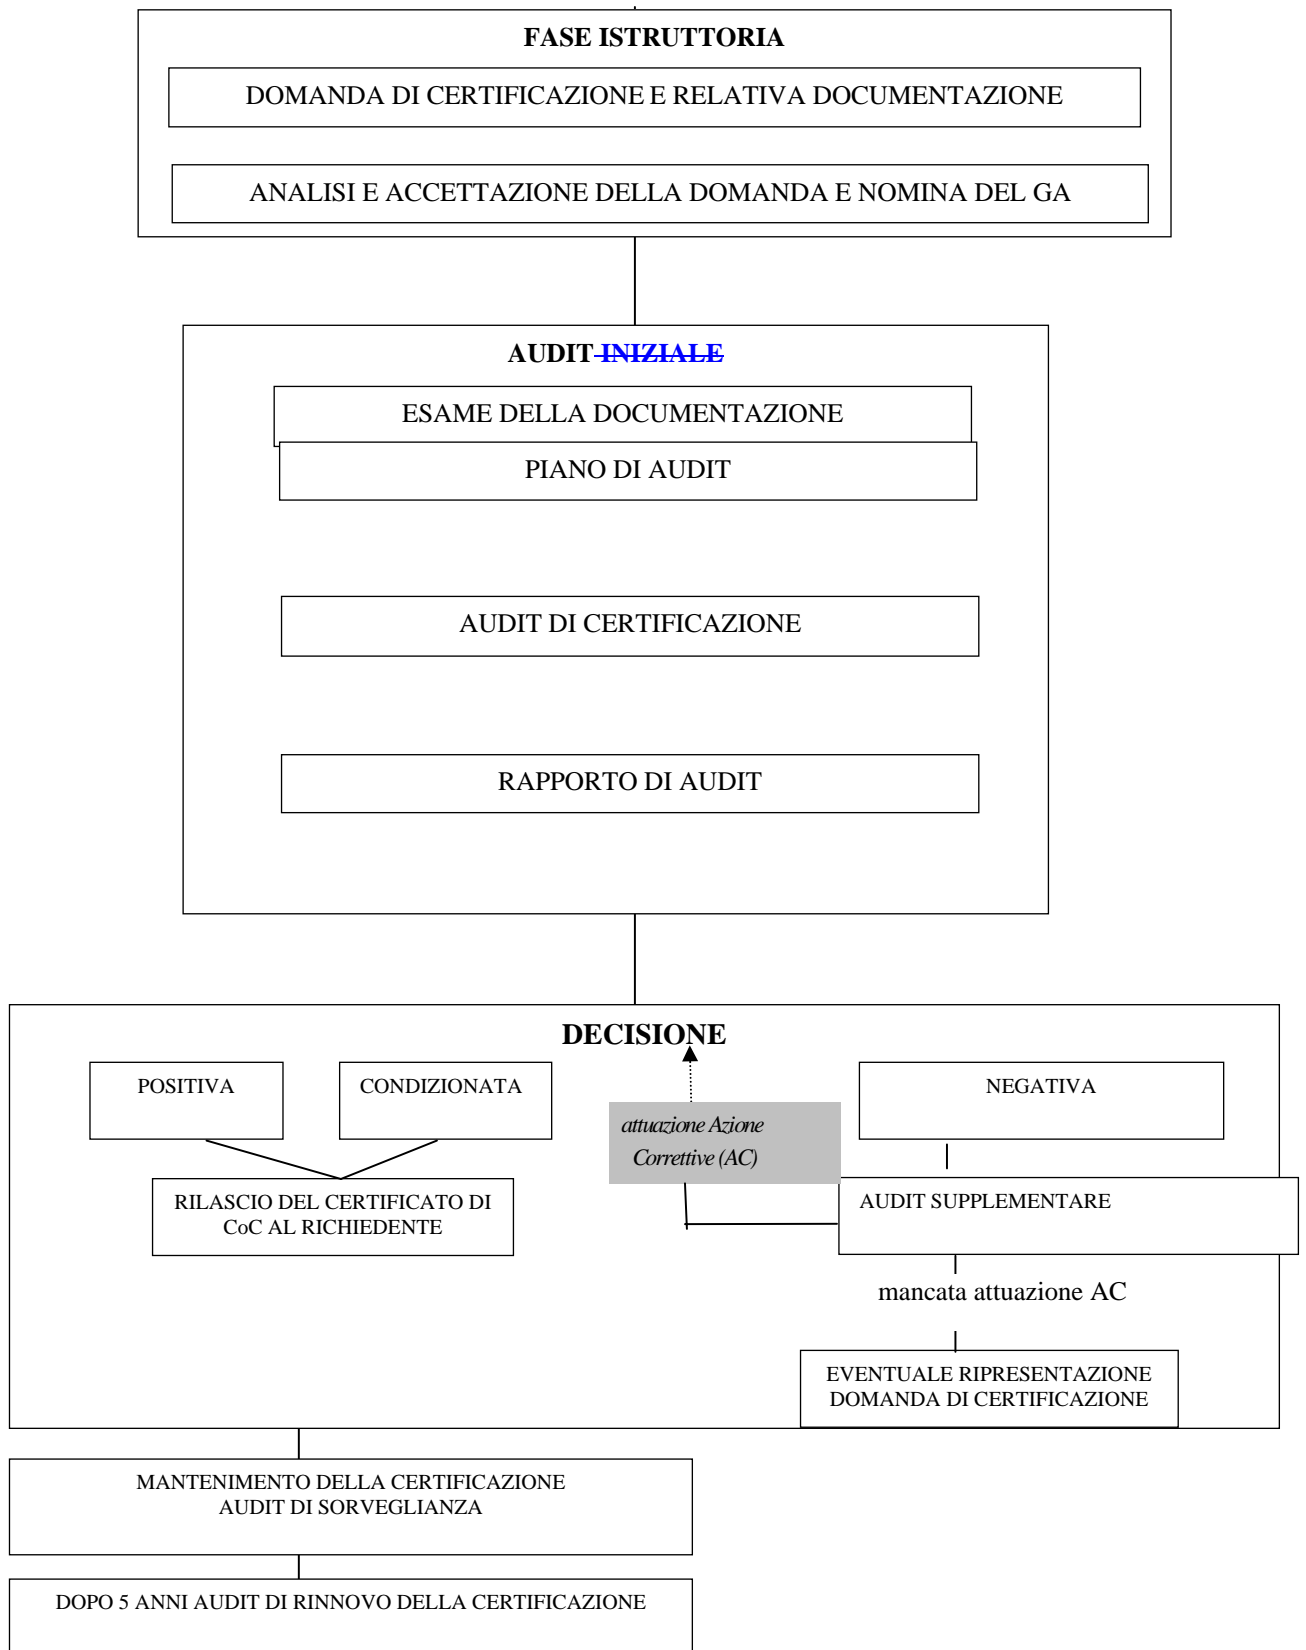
FASE ISTRUTTORIA

DOMANDA DI CERTIFICAZIONE E RELATIVA DOCUMENTAZIONE

ANALISI E ACCETTAZIONE DELLA DOMANDA E NOMINA DEL GA

AUDIT INIZIALE

ESAME DELLA DOCUMENTAZIONE

PIANO DI AUDIT

AUDIT DI CERTIFICAZIONE

RAPPORTO DI AUDIT

DECISIONE

POSITIVA

CONDIZIONATA

attuazione Azione Correttive (AC)

NEGATIVA

RILASCIO DEL CERTIFICATO DI CoC AL RICHIEDENTE

AUDIT SUPPLEMENTARE

mancata attuazione AC

EVENTUALE RIPRESENTAZIONE DOMANDA DI CERTIFICAZIONE

MANTENIMENTO DELLA CERTIFICAZIONE AUDIT DI SORVEGLIANZA

DOPO 5 ANNI AUDIT DI RINNOVO DELLA CERTIFICAZIONE